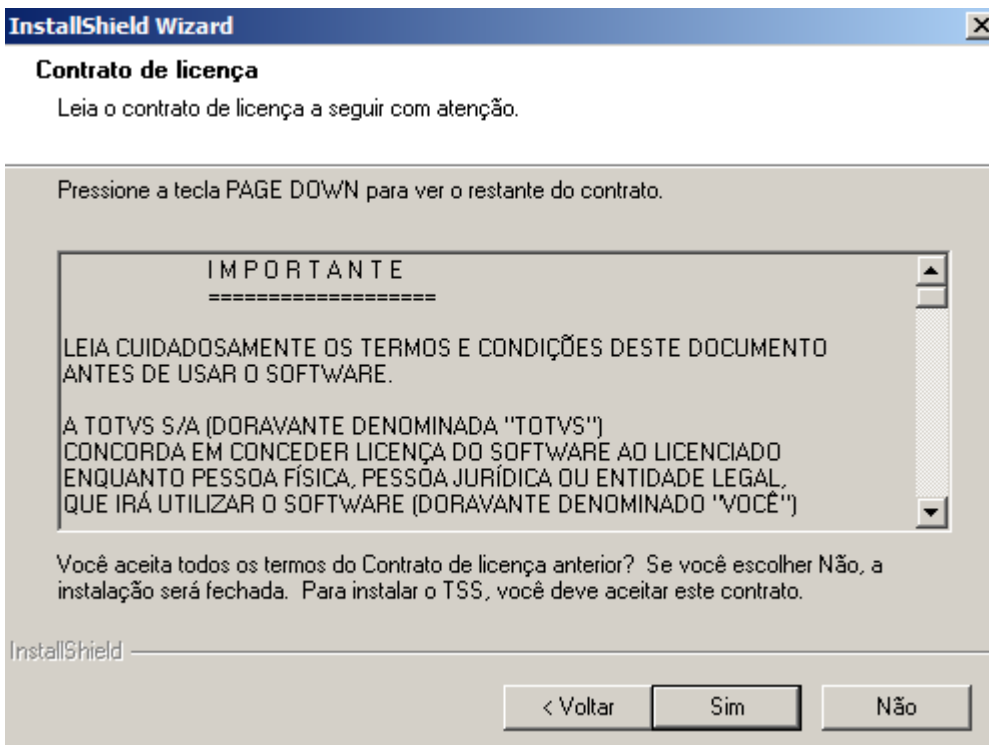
InstallShield Wizard

Contrato de licença

Leia o contrato de licença a seguir com atenção.

Pressione a tecla PAGE DOWN para ver o restante do contrato.

I M P O R T A N T E
===================

LEIA CUIDADOSAMENTE OS TERMOS E CONDIÇÕES DESTE DOCUMENTO ANTES DE USAR O SOFTWARE.

A TOTVS S/A (DORAVANTE DENOMINADA "TOTVS") CONCORDA EM CONCEDER LICENÇA DO SOFTWARE AO LICENCIADO ENQUANTO PESSOA FÍSICA, PESSOA JURÍDICA OU ENTIDADE LEGAL, QUE IRÁ UTILIZAR O SOFTWARE (DORAVANTE DENOMINADO "VOCÊ")

Você aceita todos os termos do Contrato de licença anterior? Se você escolher Não, a instalação será fechada. Para instalar o TSS, você deve aceitar este contrato.

InstallShield

< Voltar | Sim | Não